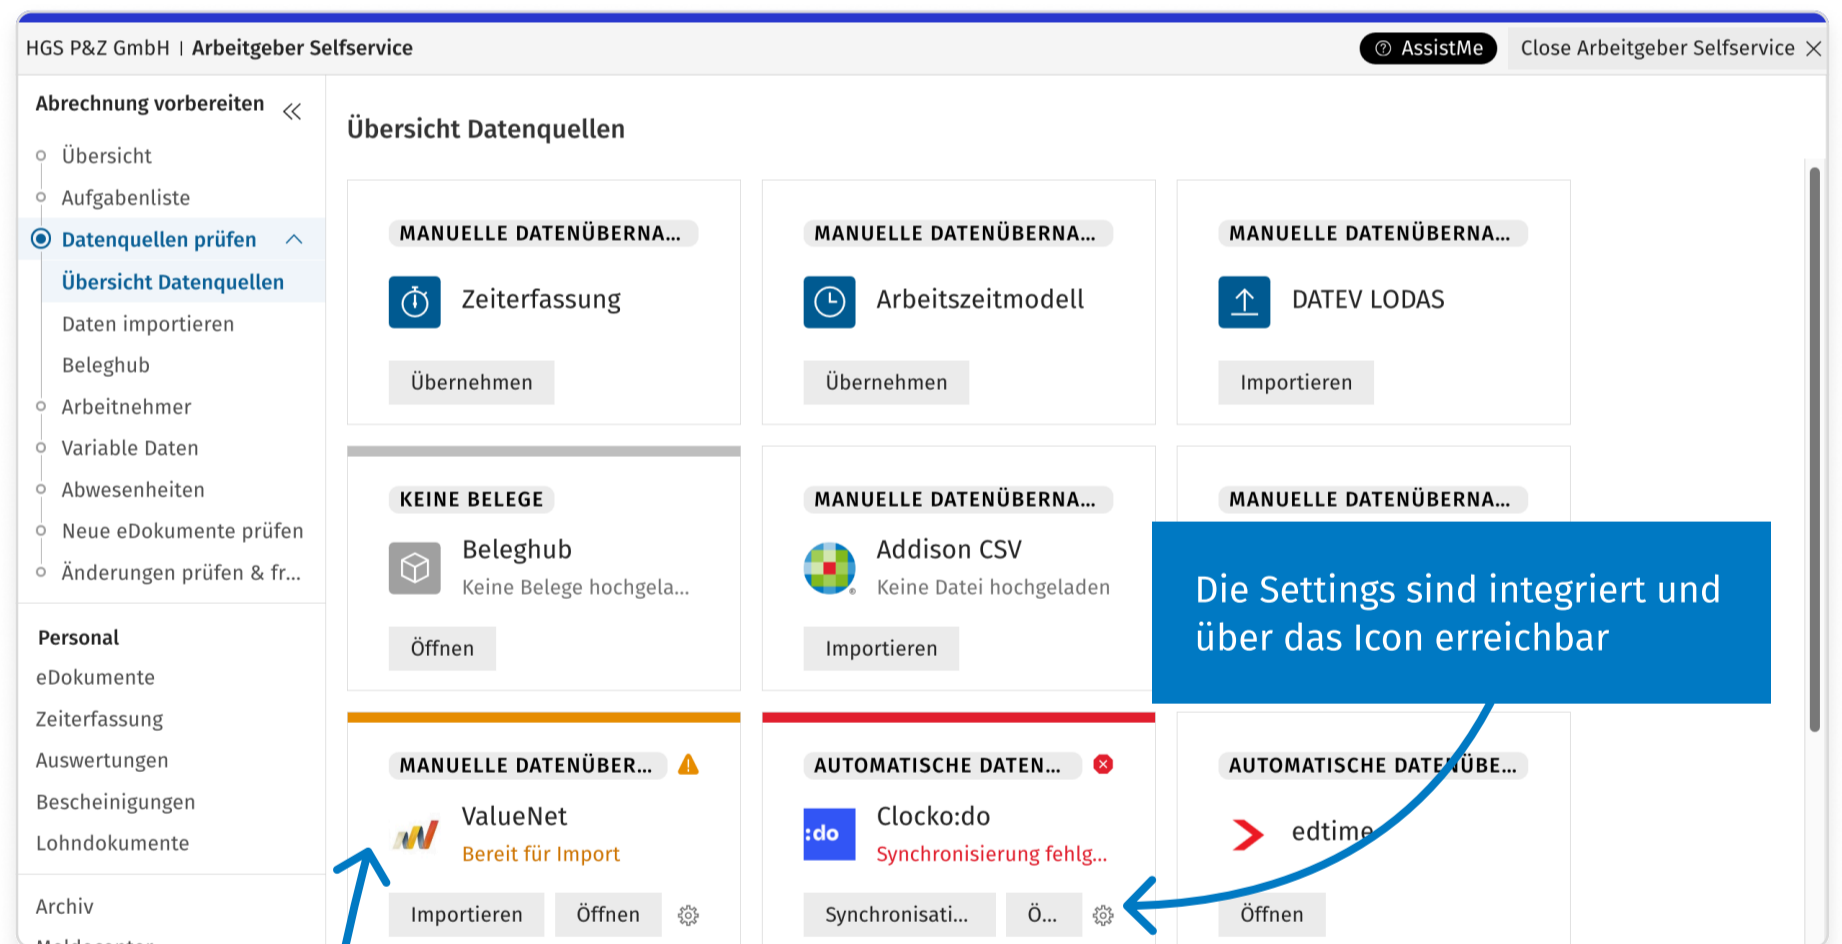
HGS P&Z GmbH | Arbeitgeber Selfservice

AssistMe

Close Arbeitgeber Selfservice

Abrechnung vorbereiten

Übersicht

Aufgabenliste

Datenquellen prüfen

Übersicht Datenquellen

Daten importieren

Beleghub

Arbeitnehmer

Variable Daten

Abwesenheiten

Neue eDokumente prüfen

Änderungen prüfen & fr...

Personal

eDokumente

Zeiterfassung

Auswertungen

Bescheinigungen

Lohndokumente

Archiv

Übersicht Datenquellen

MANUELLE DATENÜBERNA...

Zeiterfassung

Übernehmen

MANUELLE DATENÜBERNA...

Arbeitszeitmodell

Übernehmen

MANUELLE DATENÜBERNA...

DATEV LODAS

Importieren

KEINE BELEGE

Beleghub

Keine Belege hochgela...

Öffnen

MANUELLE DATENÜBERNA...

Addison CSV

Keine Datei hochgeladen

Importieren

MANUELLE DATENÜBERNA...

Die Settings sind integriert und über das Icon erreichbar

MANUELLE DATENÜBER...

ValueNet

Bereit für Import

Importieren

Öffnen

AUTOMATISCHE DATEN...

:do

Clocko:do

Synchronisierung fehlg...

Synchronisati...

Ö...

AUTOMATISCHE DATENÜBE...

edtime

Öffnen